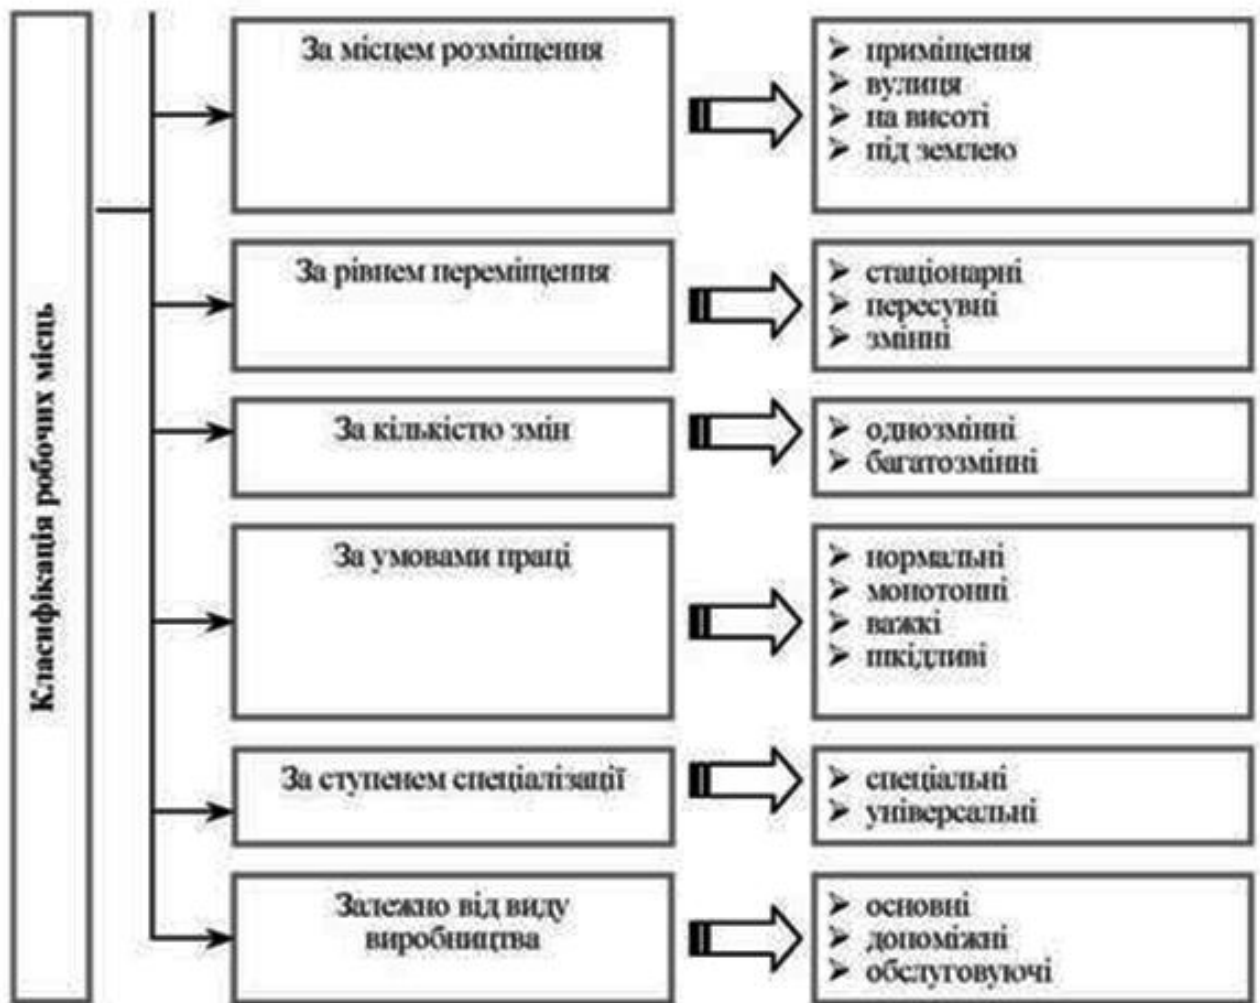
Класифікація робочих місць

За місцем розміщення

➢ приміщення
➢ вулиця
➢ на висоті
➢ під землею

За рівнем переміщення

➢ стаціонарні
➢ пересувні
➢ змінні

За кількістю змін

➢ однозмінні
➢ багатозмінні

За умовами праці

➢ нормальні
➢ монотонні
➢ важкі
➢ шкідливі

За ступенем спеціалізації

➢ спеціальні
➢ універсальні

Залежно від виду виробництва

➢ основні
➢ допоміжні
➢ обслуговуючі